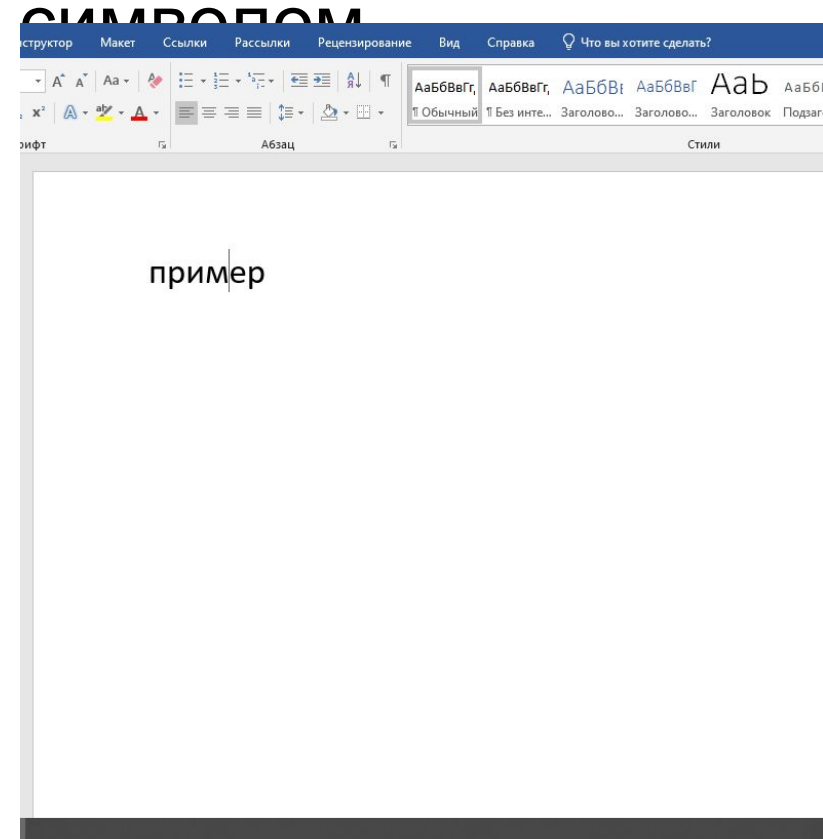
СИМВОЛОМ

іструктор Макет Ссылки Рассылки Рецензирование Вид Справка Что вы хотите сделать?

АаБбВвГг, АаБбВвГг, АаБбВ АаБбВвГ АаЬ АаБб

¶ Обычный ¶ Без инте... Заголово... Заголово... Заголовок Подзаг

рифт Абзац Стили

пример